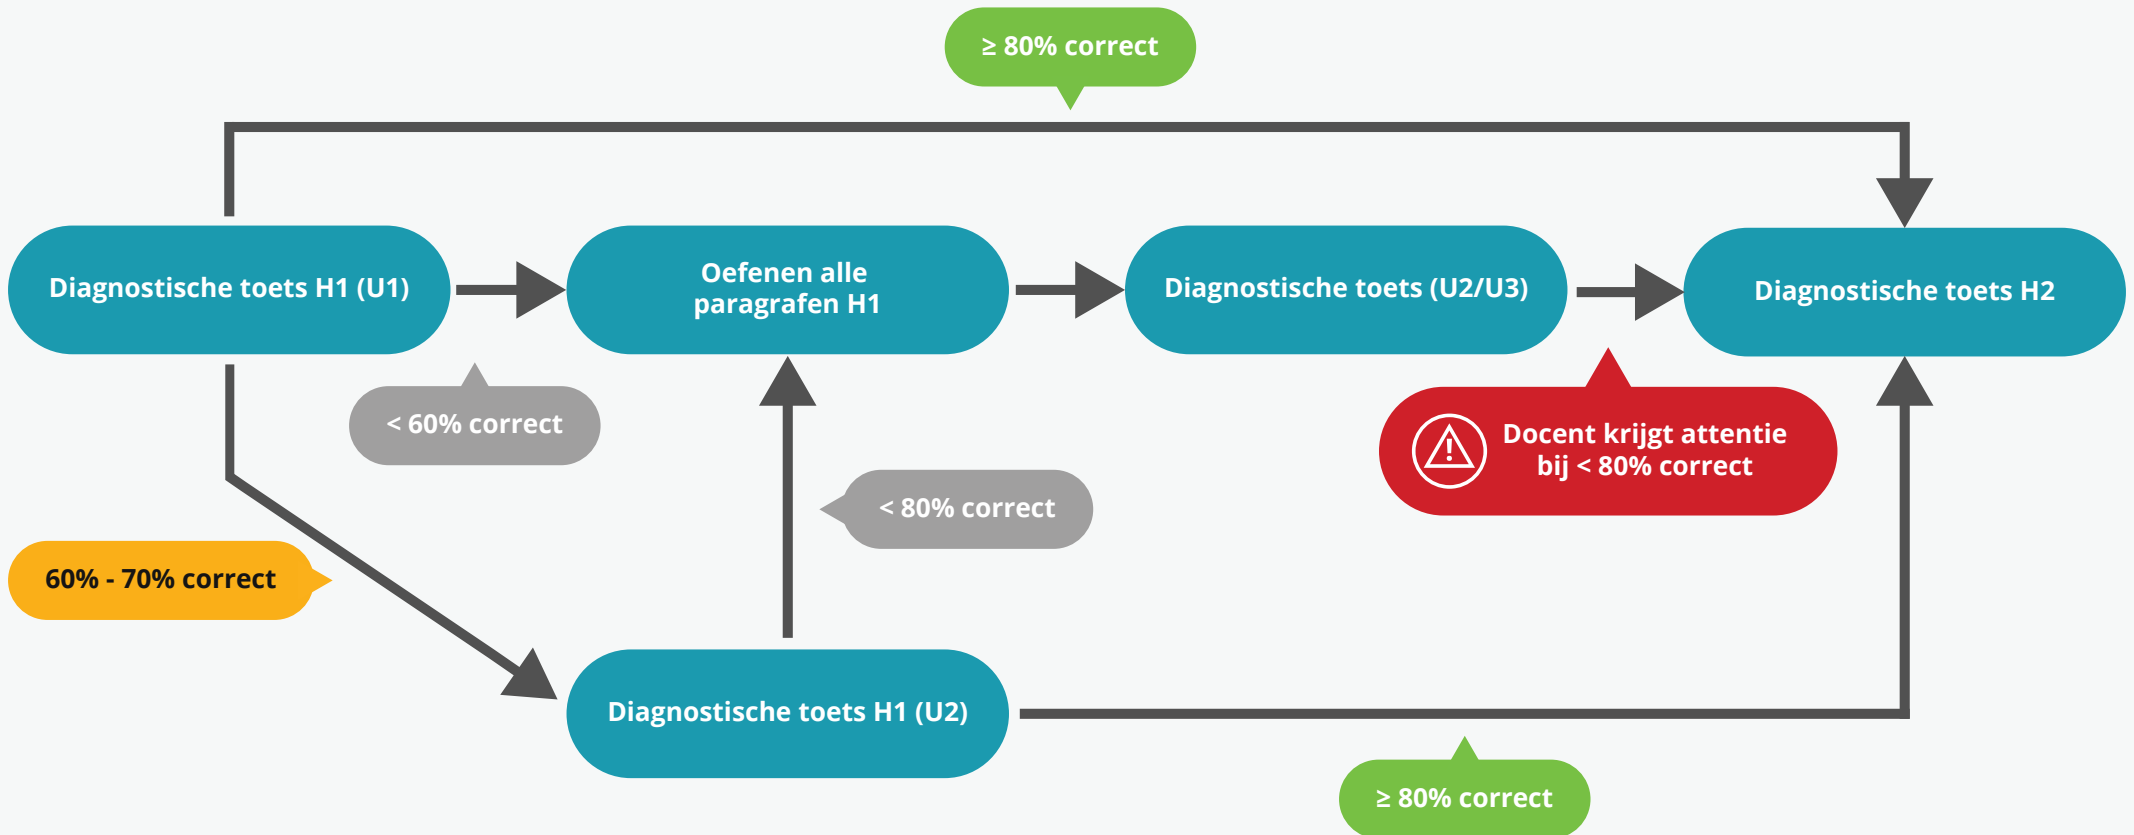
≥ 80% correct

Diagnostische toets H1 (U1)

Oefenen alle paragrafen H1

Diagnostische toets (U2/U3)

Diagnostische toets H2

< 60% correct

Docent krijgt attentie bij < 80% correct

< 80% correct

60% - 70% correct

Diagnostische toets H1 (U2)

≥ 80% correct